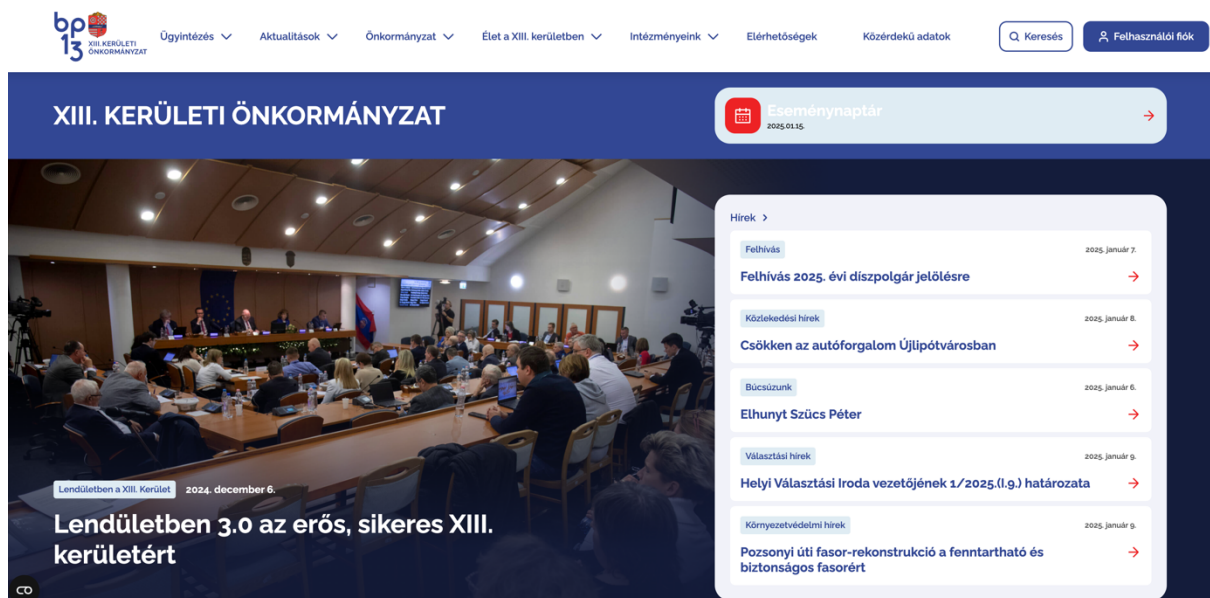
bp 13 XIII. KERÜLETI ÖNKORMÁNYZAT

Ügyintézés Aktualitások Önkormányzat Élet a XIII. kerületben Intézményeink Elérhetőségek Közérdekű adatok

Keresés Felhasználói fiók

XIII. KERÜLETI ÖNKORMÁNYZAT

Eseménynaptár
2025.01.15.

Hírek

Felhívás 2025. január 7.
Felhívás 2025. évi díszpolgár jelölésre

Közlekedési hírek 2025. január 8.
Csökken az autóforgalom Újlipótvárosban

Búcsúzunk 2025. január 6.
Elhunyt Szücs Péter

Választási hírek 2025. január 9.
Helyi Választási Iroda vezetőjének 1/2025.(I.9.) határozata

Környezetvédelmi hírek 2025. január 9.
Pozsonyi úti fasor-rekonstrukció a fenntartható és biztonságos fasorért

Lendületben a XIII. Kerület 2024. december 6.
Lendületben 3.0 az erős, sikeres XIII. kerületért